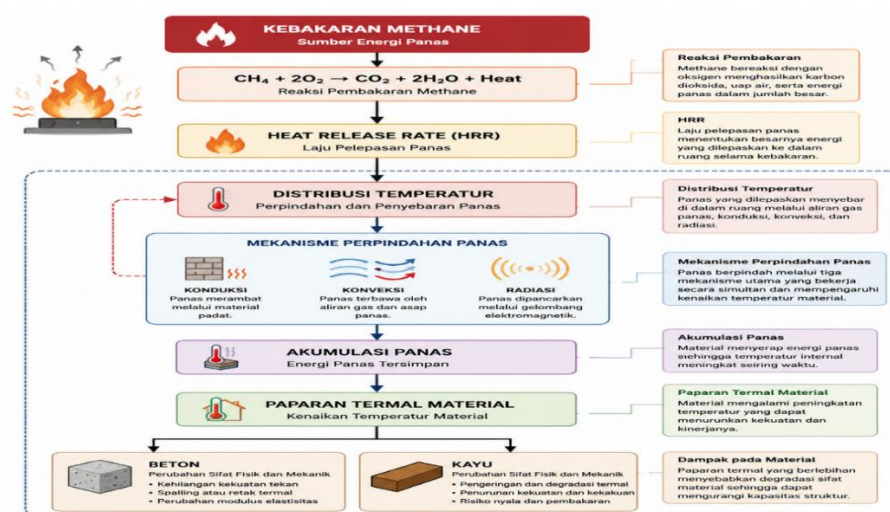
KEBAKARAN METHANE
Sumber Energi Panas

$CH_4 + 2O_2 \rightarrow CO_2 + 2H_2O$ + Heat
Reaksi Pembakaran Methane

Reaksi Pembakaran
Methane bereaksi dengan oksigen menghasilkan karbon dioksida, uap air, serta energi panas dalam jumlah besar.

HEAT RELEASE RATE (HRR)
Laju Pelepasan Panas

HRR
Laju pelepasan panas menentukan besarnya energi yang dilepaskan ke dalam ruang selama kebakaran.

DISTRIBUSI TEMPERATUR
Perpindahan dan Penyebaran Panas

Distribusi Temperatur
Panas yang dilepaskan menyebar di dalam ruang melalui aliran gas panas, konduksi, konveksi, dan radiasi.

MEKANISME PERPINDAHAN PANAS

KONDUKSI
Panas merambat melalui material padat.

KONVEKSI
Panas terbawa oleh aliran gas dan asap panas.

RADIASI
Panas dipancarkan melalui gelombang elektromagnetik.

Mekanisme Perpindahan Panas
Panas berpindah melalui tiga mekanisme utama yang bekerja secara simultan dan mempengaruhi kenaikan temperatur material.

AKUMULASI PANAS
Energi Panas Tersimpan

Akumulasi Panas
Material menyerap energi panas sehingga temperatur internal meningkat seiring waktu.

PAPARAN TERMAL MATERIAL
Kenaikan Temperatur Material

Paparan Termal Material
Material mengalami peningkatan temperatur yang dapat menurunkan kekuatan dan kinerjanya.

BETON
Perubahan Sifat Fisik dan Mekanik
• Kehilangan kekuatan tekan
• Spalling atau retak termal
• Perubahan modulus elastisitas

KAYU
Perubahan Sifat Fisik dan Mekanik
• Pengeringan dan degradasi termal
• Penurunan kekuatan dan kekakuan
• Risiko nyala dan pembakaran

Dampak pada Material
Paparan termal yang berlebihan menyebabkan degradasi sifat material sehingga dapat mengurangi kapasitas struktur.